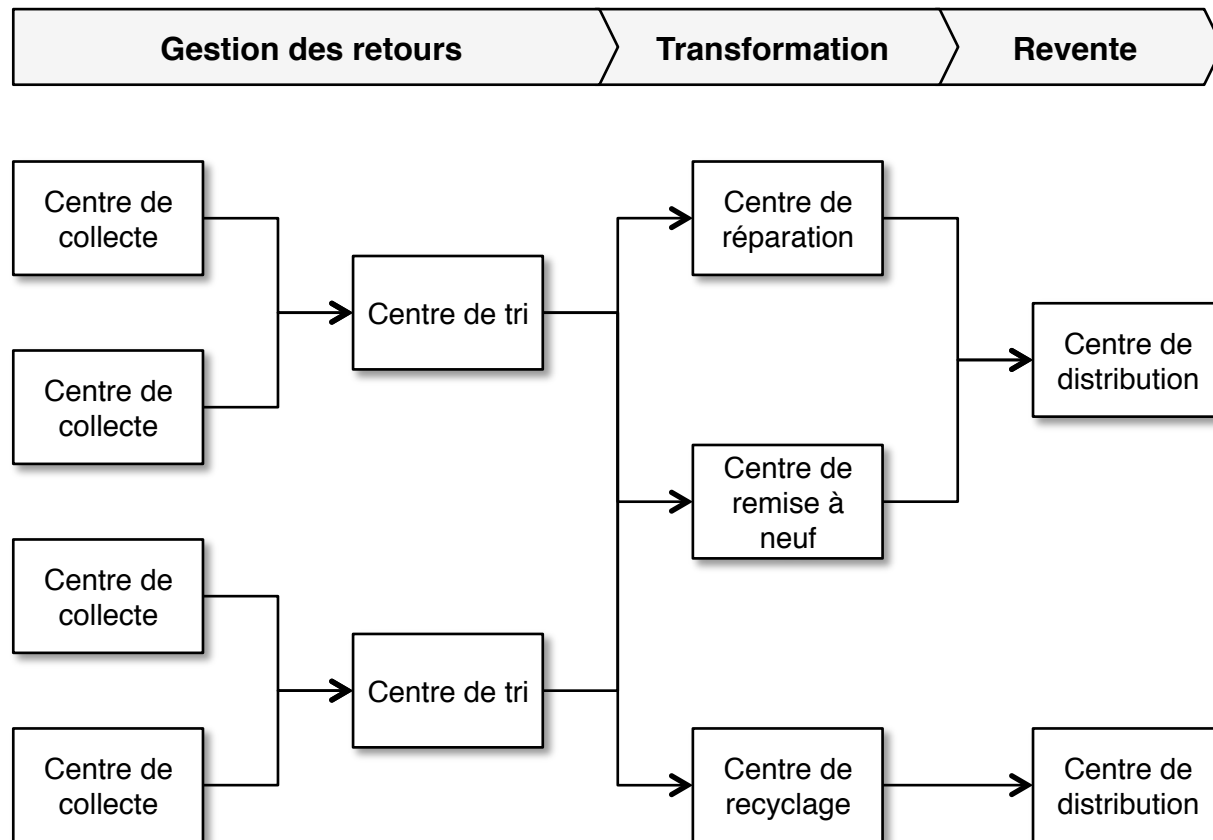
Gestion des retours

Transformation

Revente

Centre de collecte

Centre de collecte

Centre de tri

Centre de réparation

Centre de distribution

Centre de remise à neuf

Centre de collecte

Centre de tri

Centre de collecte

Centre de recyclage

Centre de distribution